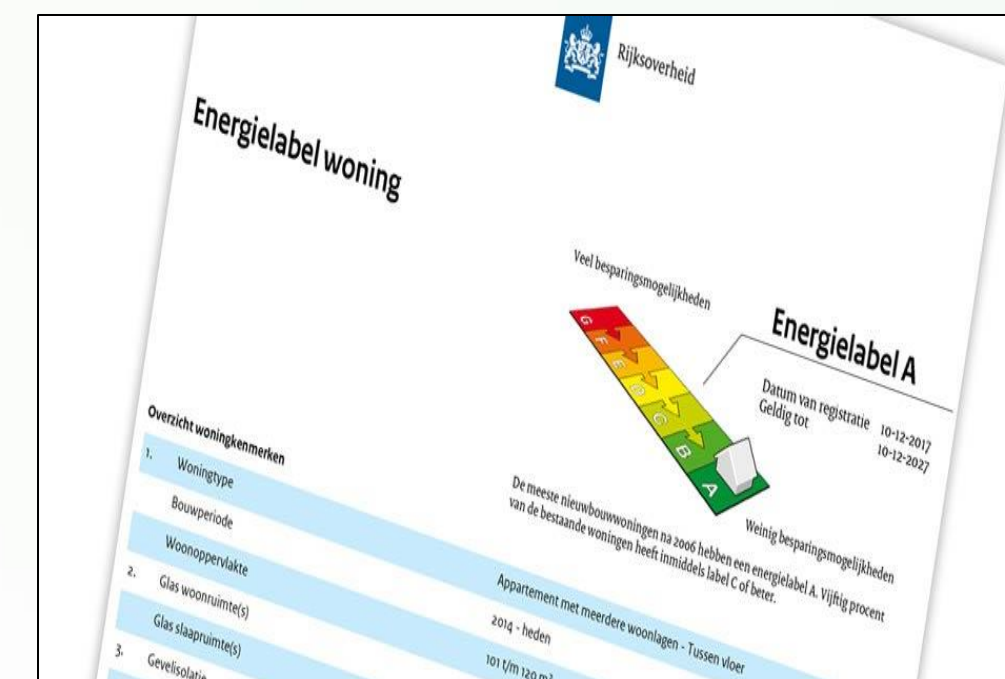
Rijksoverheid

Energielabel woning

Veel besparingsmogelijkheden

G F E D C B A

Energielabel A

Datum van registratie 10-12-2017
Geldig tot 10-12-2027

De meeste nieuwbouwwoningen na 2006 hebben een energielabel A. Vijftig procent van de bestaande woningen heeft inmiddels label C of beter.

Weinig besparingsmogelijkheden

Overzicht woningkenmerken

1. Woningtype Appartement met meerdere woonlagen - Tussen vloer
Bouwperiode 2014 - heden
Woonoppervlakte 101 t/m 120 m²
2. Glas woonruimte(s)
Glas slaapruimte(s)
3. Gevelisolatie